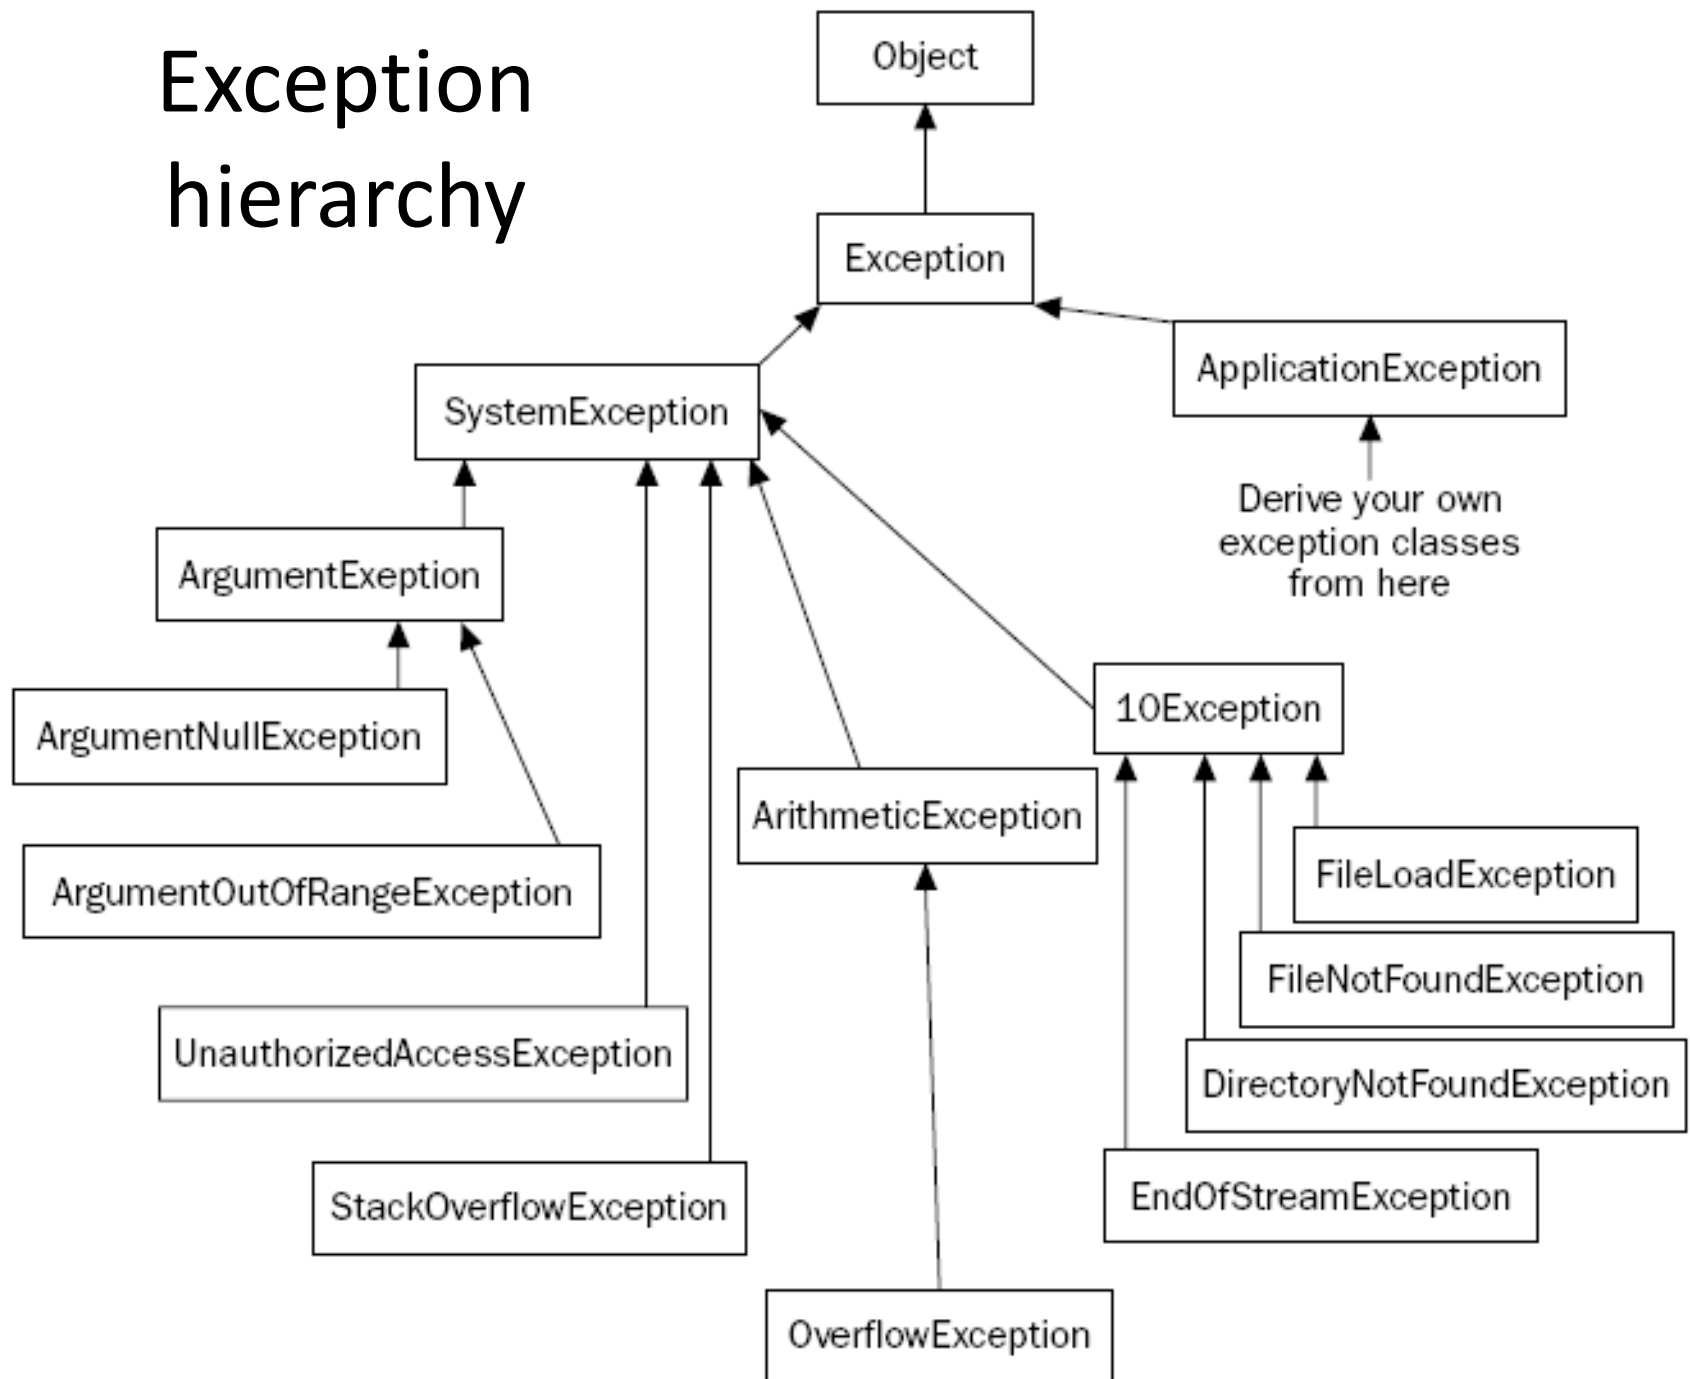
Exception hierarchy

Object

Exception

SystemException

ApplicationException

Derive your own exception classes from here

ArgumentExeption

ArgumentNullException

ArgumentOutOfRangeException

UnauthorizedAccessException

StackOverflowException

ArithmeticException

OverflowException

10Exception

FileLoadException

FileNotFoundException

DirectoryNotFoundException

EndOfStreamException